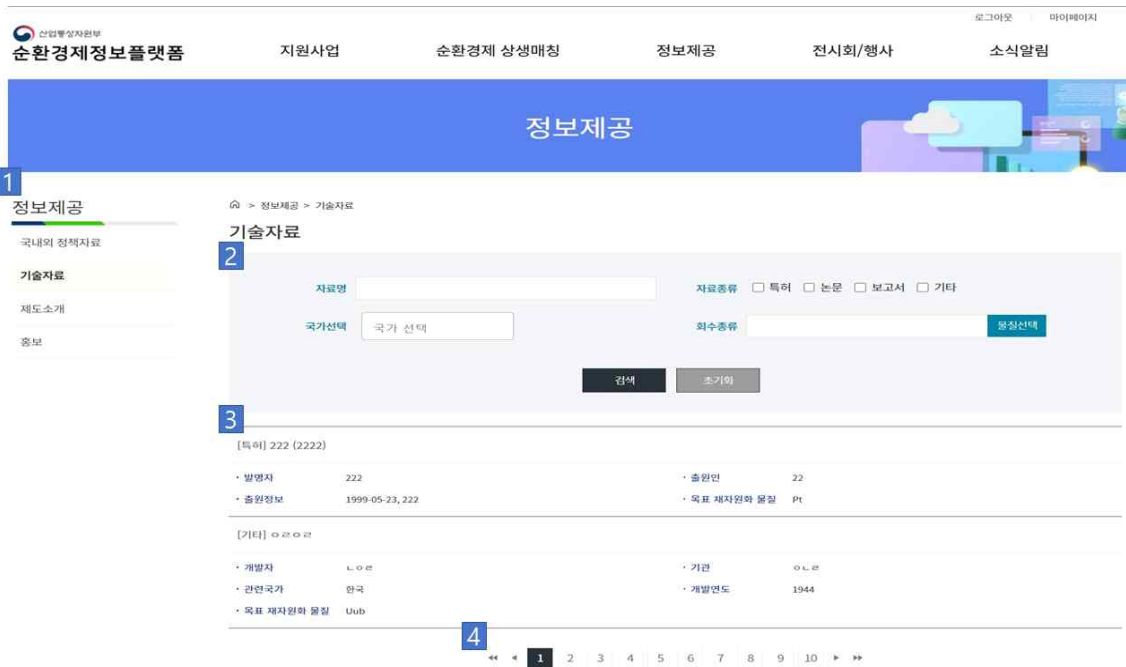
로그아웃 마이페이지

산업통상자원부
순환경제정보플랫폼

지원사업 순환경제 상생매칭 정보제공 전시회/행사 소식알림

정보제공

1

정보제공

국내외 정책자료

기술자료

제도소개

홍보

> 정보제공 > 기술자료

기술자료

2

자료명

자료종류 ☐ 특허 ☐ 논문 ☐ 보고서 ☐ 기타

국가선택 국가 선택

회수종류 물질선택

검색 초기화

3

[특허] 222 (2222)

· 발명자 222
· 출원인 22
· 출원정보 1999-05-23, 222
· 목표 재자원화 물질 Pt

[기타] ㅇㄹㅇㄹ

· 개발자 ㄴㅇㄹ
· 기관 ㅇㄴㄹ
· 관련국가 한국
· 개발연도 1944
· 목표 재자원화 물질 Uub

4

1 2 3 4 5 6 7 8 9 10